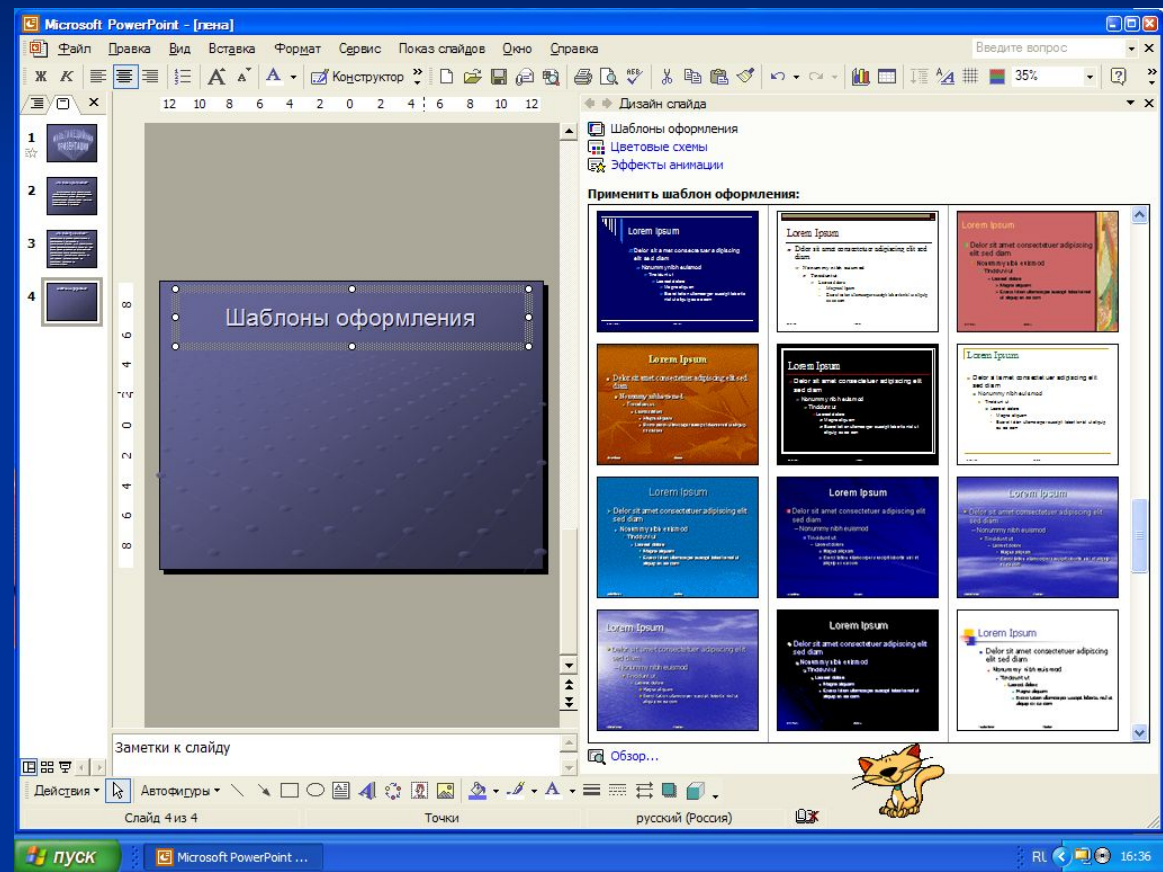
Microsoft PowerPoint - [лена]

Файл Правка Вид Вставка Формат Сервис Показ слайдов Окно Справка

Введите вопрос

Ж К Конструктор 35%

Дизайн слайда

Шаблоны оформления
Цветовые схемы
Эффекты анимации

Применить шаблон оформления:

Lorem Ipsum
Dolor sit amet consectetuer adipiscing elit sed diam
Nonummy nibh euismod

Lorem Ipsum
Dolor sit amet consectetuer adipiscing elit sed diam
Nonummy nibh euismod

Lorem Ipsum
Dolor sit amet consectetuer adipiscing elit sed diam
Nonummy nibh euismod

Lorem Ipsum
Dolor sit amet consectetuer adipiscing elit sed diam

Lorem Ipsum
Dolor sit amet consectetuer adipiscing elit sed diam
Nonummy nibh euismod

Lorem Ipsum
Dolor sit amet consectetuer adipiscing elit sed diam
Nonummy nibh euismod

Lorem Ipsum
Dolor sit amet consectetuer adipiscing elit sed diam
Nonummy nibh euismod

Lorem Ipsum
Dolor sit amet consectetuer adipiscing elit sed diam
Nonummy nibh euismod

Lorem Ipsum
Dolor sit amet consectetuer adipiscing elit sed diam
Nonummy nibh euismod

Lorem Ipsum
Dolor sit amet consectetuer adipiscing elit sed diam
Nonummy nibh euismod

Lorem Ipsum
Dolor sit amet consectetuer adipiscing elit sed diam
Nonummy nibh euismod

Lorem Ipsum
Dolor sit amet consectetuer adipiscing elit sed diam
Nonummy nibh euismod

Обзор...

1
2
3
4

12 10 8 6 4 2 0 2 4 6 8 10 12

Шаблоны оформления

Заметки к слайду

Действия Автофигуры

Слайд 4 из 4 Точки русский (Россия)

пуск Microsoft PowerPoint ...

RU 16:36